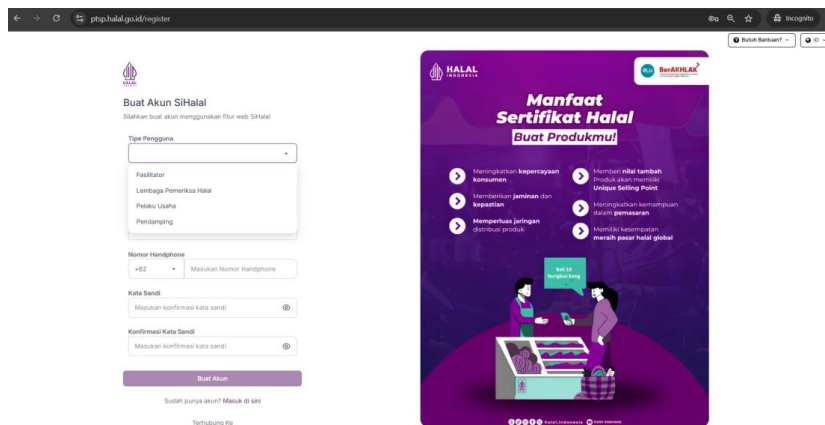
ptsp.halal.go.id/register

Incognito

Butuh Bantuan?

ID

HALAL

Buat Akun SiHalal

Silahkan buat akun menggunakan fitur web SiHalal

Tipe Pengguna

Fasilitator

Lembaga Pemeriksa Halal

Pelaku Usaha

Pendamping

Nomor Handphone

+62

Masukan Nomor Handphone

Kata Sandi

Masukan konfirmasi kata sandi

Konfirmasi Kata Sandi

Masukan konfirmasi kata sandi

Buat Akun

Sudah punya akun? Masuk di sini

Terhubung Ke

HALAL INDONESIA

BerAKHLAK

Manfaat Sertifikat Halal Buat Produkmu!

Meningkatkan kepercayaan konsumen

Memberikan jaminan dan kepastian

Memperluas jaringan distribusi produk

Memberi nilai tambah Produk akan memiliki Unique Selling Point

Meningkatkan kemampuan dalam pemasaran

Memiliki kesempatan meraih pasar halal global

Beli 10 lengkap bang

halal.indonesia

Halal Indonesia